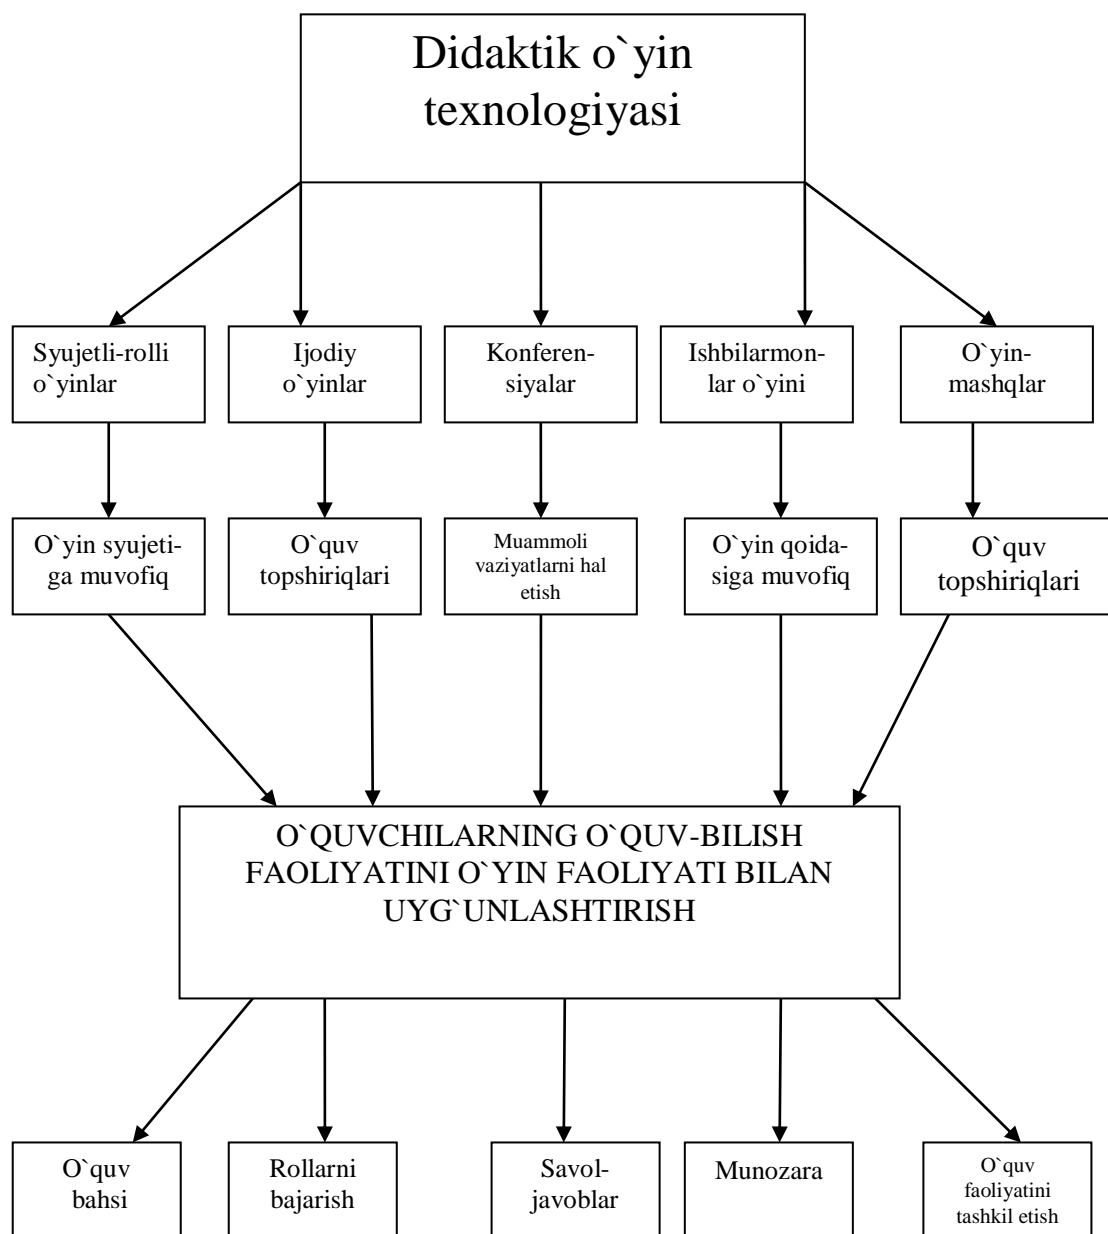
Didaktik o`yin texnologiyasi

Syujetli-rolli o`yinlar

Ijodiy o`yinlar

Konferensiyalar

Ishbilarmonlar o`yini

O`yin-mashqlar

O`yin syujetiga muvofiq

O`quv topshiriqlari

Muammoli vaziyatlarni hal etish

O`yin qoidasiga muvofiq

O`quv topshiriqlari

O`QUVCHILARNING O`QUV-BILISH FAOLIYATINI O`YIN FAOLIYATI BILAN UYG`UNLASHTIRISH

O`quv bahsi

Rollarni bajarish

Savol-javoblar

Munozara

O`quv faoliyatini tashkil etish